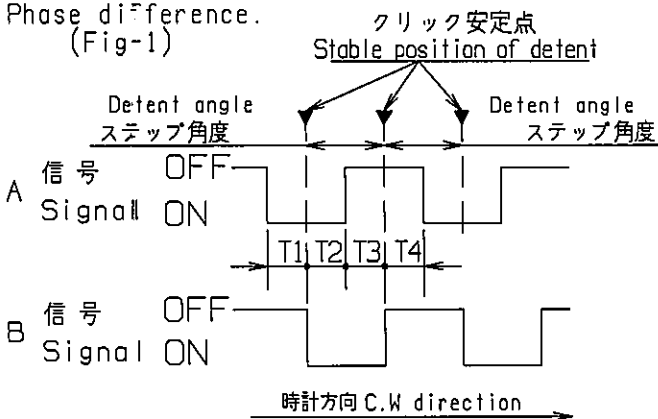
Phase difference.
(Fig-1)

クリック安定点
Stable position of detent

Detent angle
ステップ角度

Detent angle
ステップ角度

A 信号 OFF
Signall ON

T1 T2 T3 T4

B 信号 OFF
Signal ON

時計方向 C.W direction